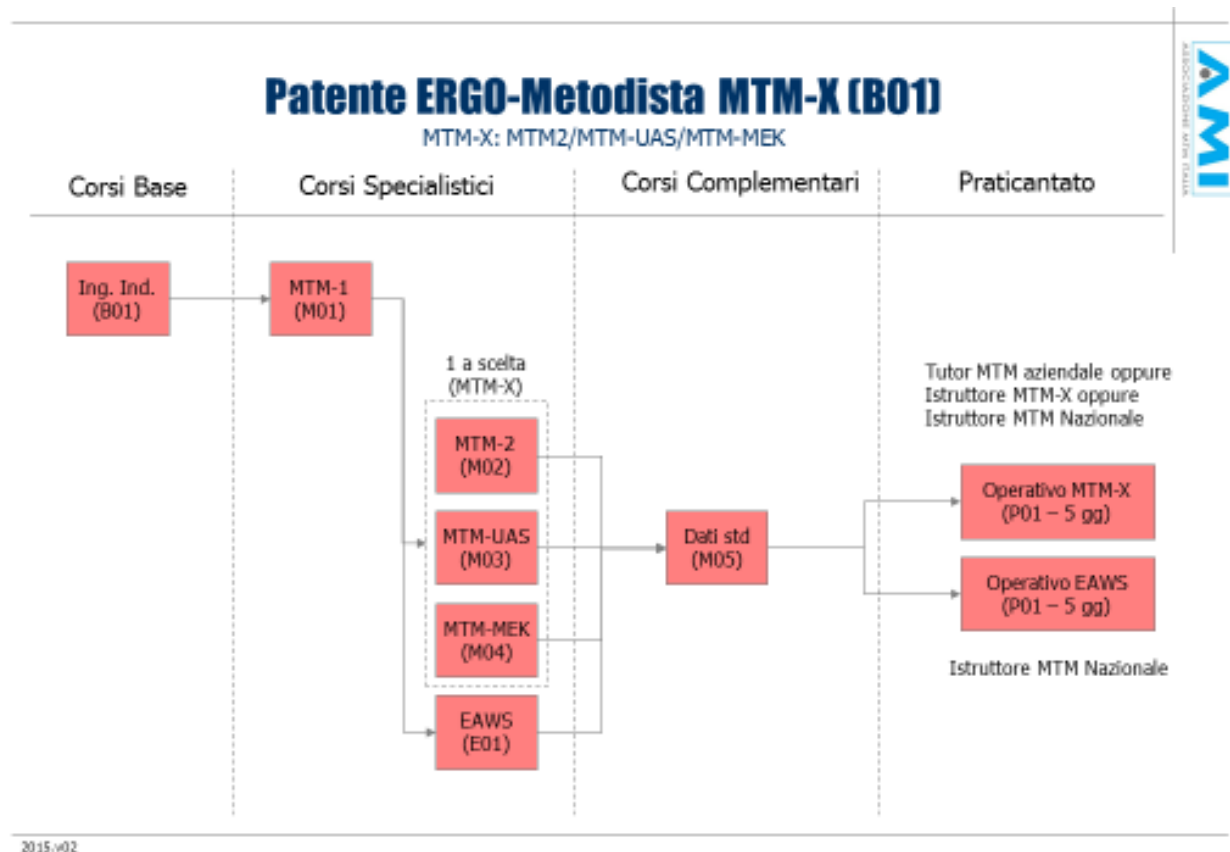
Patente ERGO-Metodista MTM-X (B01)

MTM-X: MTM2/MTM-UAS/MTM-MEK

AMI
ASSOCIAZIONE MTM ITALIA

Corsi Base

Corsi Specialistici

Corsi Complementari

Praticantato

Ing. Ind. (B01)

MTM-1 (M01)

1 a scelta (MTM-X)

MTM-2 (M02)

MTM-UAS (M03)

MTM-MEK (M04)

EAWS (E01)

Dati std (M05)

Tutor MTM aziendale oppure
Istruttore MTM-X oppure
Istruttore MTM Nazionale

Operativo MTM-X (P01 – 5 gg)

Operativo EAWS (P01 – 5 gg)

Istruttore MTM Nazionale

2015.v02